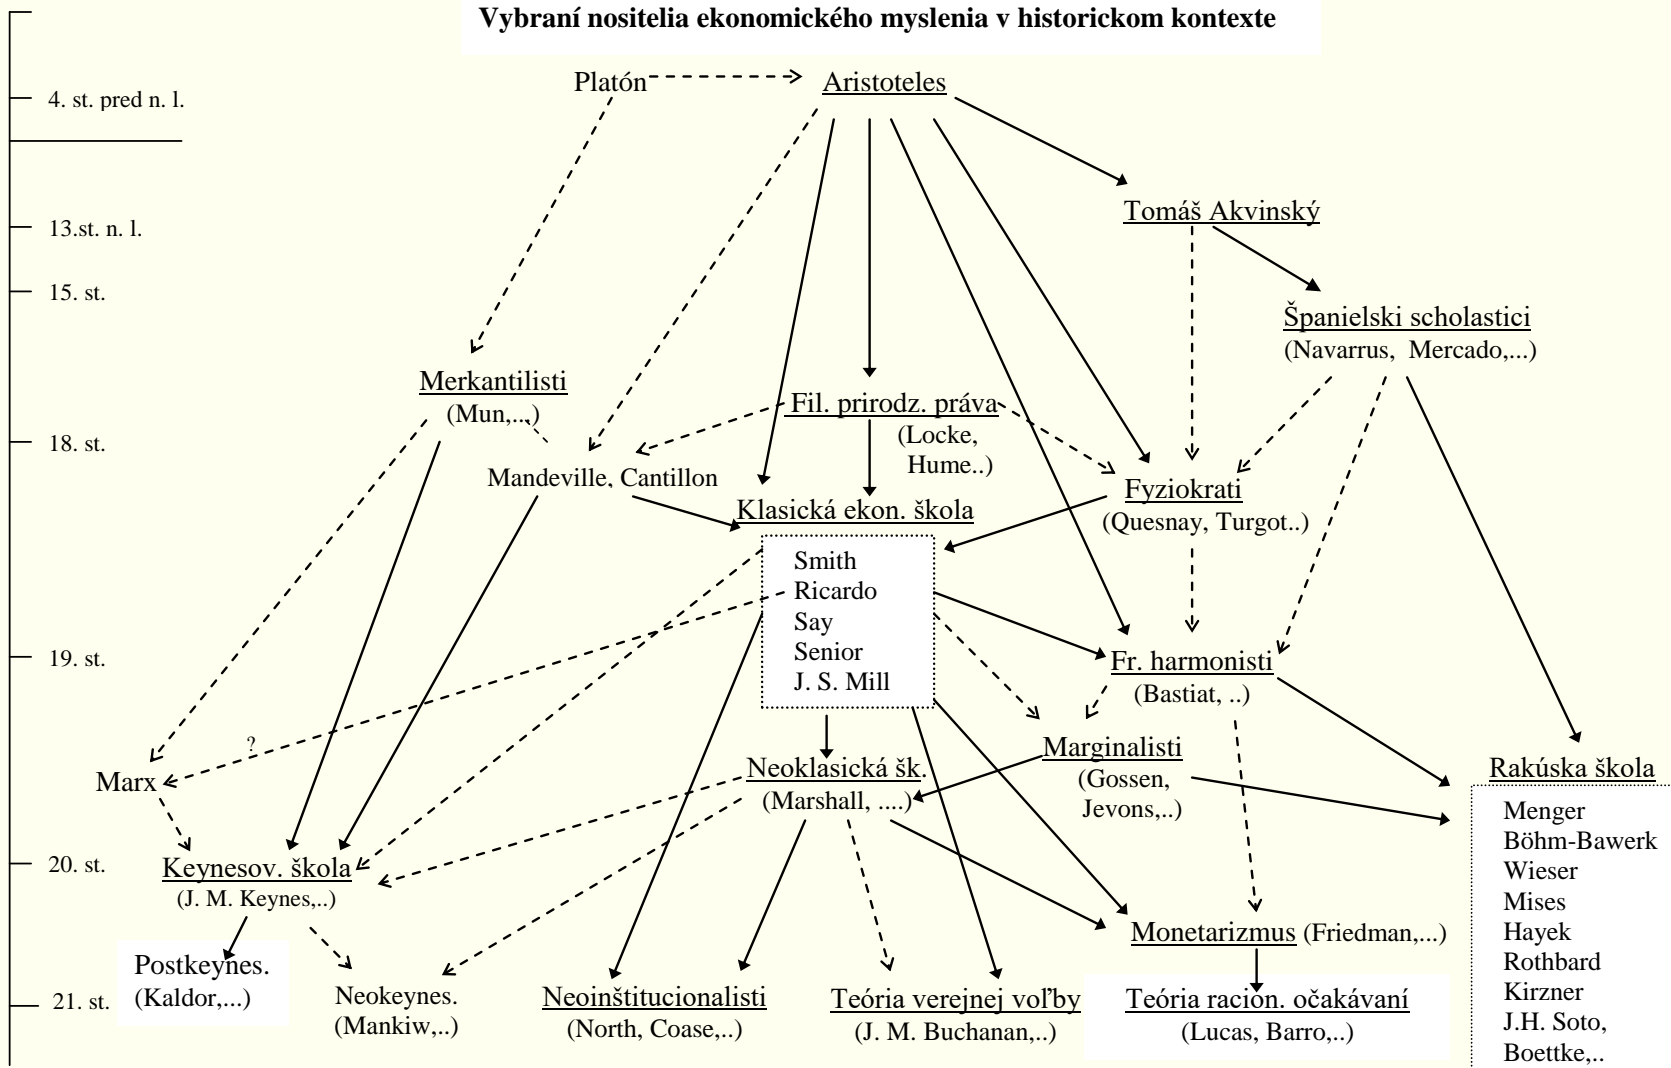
Vybraní nositelia ekonomického myslenia v historickom kontexte

4. st. pred n. l.
13.st. n. l.
15. st.
18. st.
19. st.
20. st.
21. st.

Platón
Aristoteles
Tomáš Akvinský
Španielski scholastici
(Navarrus, Mercado,...)
Merkantilisti
(Mun,...)
Fil. prirodz. práva
(Locke, Hume..)
Mandeville, Cantillon
Fyziokrati
(Quesnay, Turgot..)
Klasická ekon. škola
Smith
Ricardo
Say
Senior
J. S. Mill
Fr. harmonisti
(Bastiat, ..)
?
Marx
Marginalisti
(Gossen, Jevons,..)
Neoklasická šk.
(Marshall, ....)
Rakúska škola
Menger
Böhm-Bawerk
Wieser
Mises
Hayek
Rothbard
Kirzner
J.H. Soto,
Boettke,..
Keynesov. škola
(J. M. Keynes,..)
Monetarizmus (Friedman,...)
Postkeynes.
(Kaldor,...)
Neokeynes.
(Mankiw,..)
Neoinštitucionalisti
(North, Coase,..)
Teória verejnej voľby
(J. M. Buchanan,..)
Teória racion. očakávaní
(Lucas, Barro,..)